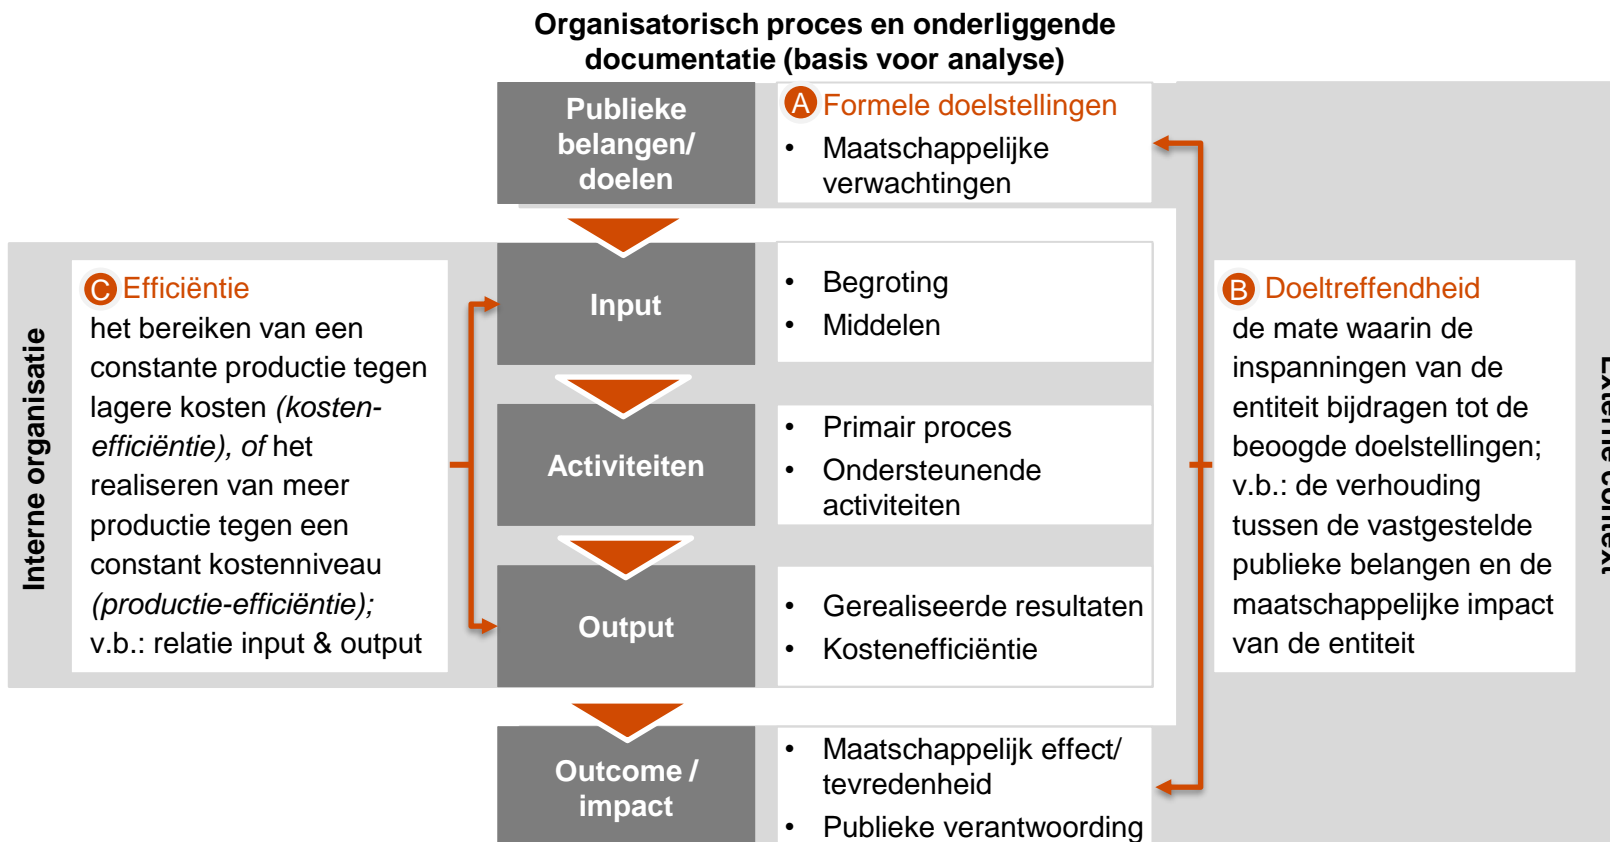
Organisatorisch proces en onderliggende documentatie (basis voor analyse)

Publieke belangen/ doelen

A Formele doelstellingen
• Maatschappelijke verwachtingen

Input

• Begroting
• Middelen

Activiteiten

• Primair proces
• Ondersteunende activiteiten

Output

• Gerealiseerde resultaten
• Kostenefficiëntie

Outcome / impact

• Maatschappelijk effect/ tevredenheid
• Publieke verantwoording

Interne organisatie

C Efficiëntie
het bereiken van een constante productie tegen lagere kosten *(kosten-efficiëntie), of* het realiseren van meer productie tegen een constant kostenniveau *(productie-efficiëntie);* v.b.: relatie input & output

B Doeltreffendheid
de mate waarin de inspanningen van de entiteit bijdragen tot de beoogde doelstellingen; v.b.: de verhouding tussen de vastgestelde publieke belangen en de maatschappelijke impact van de entiteit

Externe context